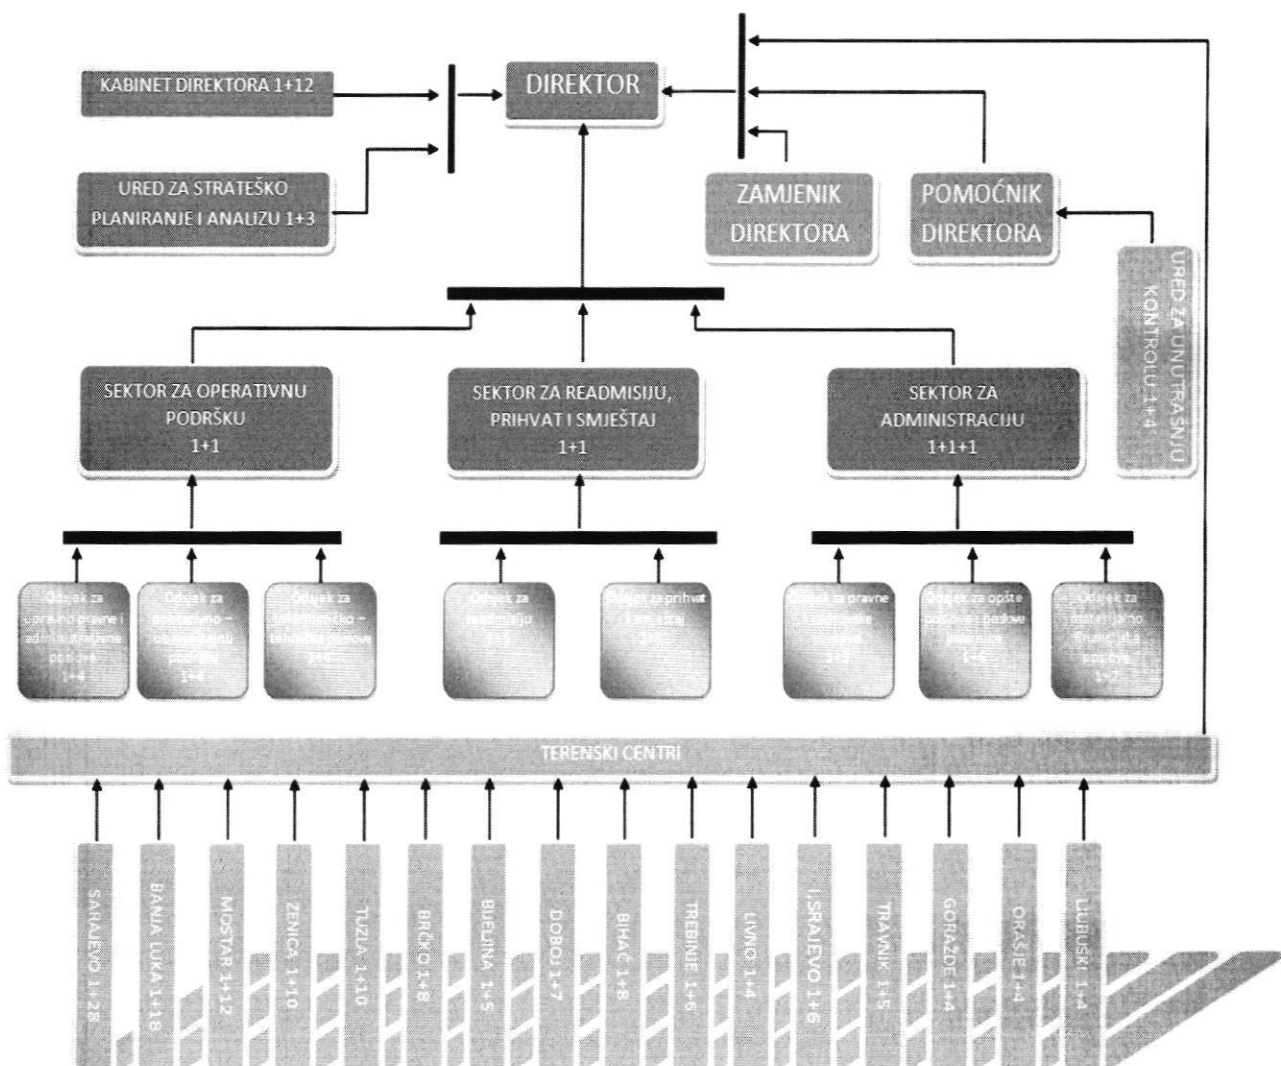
KABINET DIREKTORA 1+12

DIREKTOR

URED ZA STRATEŠKO PLANIRANJE I ANALIZU 1+3

ZAMJENIK DIREKTORA

POMOĆNIK DIREKTORA

URED ZA UNUTRAŠNJU KONTROLU 1+4

SEKTOR ZA OPERATIVNU PODRŠKU 1+1

SEKTOR ZA READMISIJU, PRIHVAT I SMJEŠTAJ 1+1

SEKTOR ZA ADMINISTRACIJU 1+1+1

Odsjek za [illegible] pravne i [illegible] poslove 1+4

Odsjek za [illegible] podršku 1+4

Odsjek za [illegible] – tehničke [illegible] 1+1

Odsjek za readmisiju 1+5

Odsjek za prihvat i smještaj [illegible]

Odsjek za pravne i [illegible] poslove 1+3

Odsjek za opšte poslove i podršku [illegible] 1+6

Odsjek za materijalno finansijske poslove 1+7

TERENSKI CENTRI

SARAJEVO 1+28

BANJA LUKA 1+18

MOSTAR 1+12

ZENICA 1+10

TUZLA 1+10

BRČKO 1+8

BIJELJINA 1+5

DOBOJ 1+7

BIHAĆ 1+8

TREBINJE 1+6

LIVNO 1+4

I.SRAJEVO 1+6

TRAVNIK 1+5

GORAŽDE 1+4

ORAŠJE 1+4

LJUBUŠKI 1+4